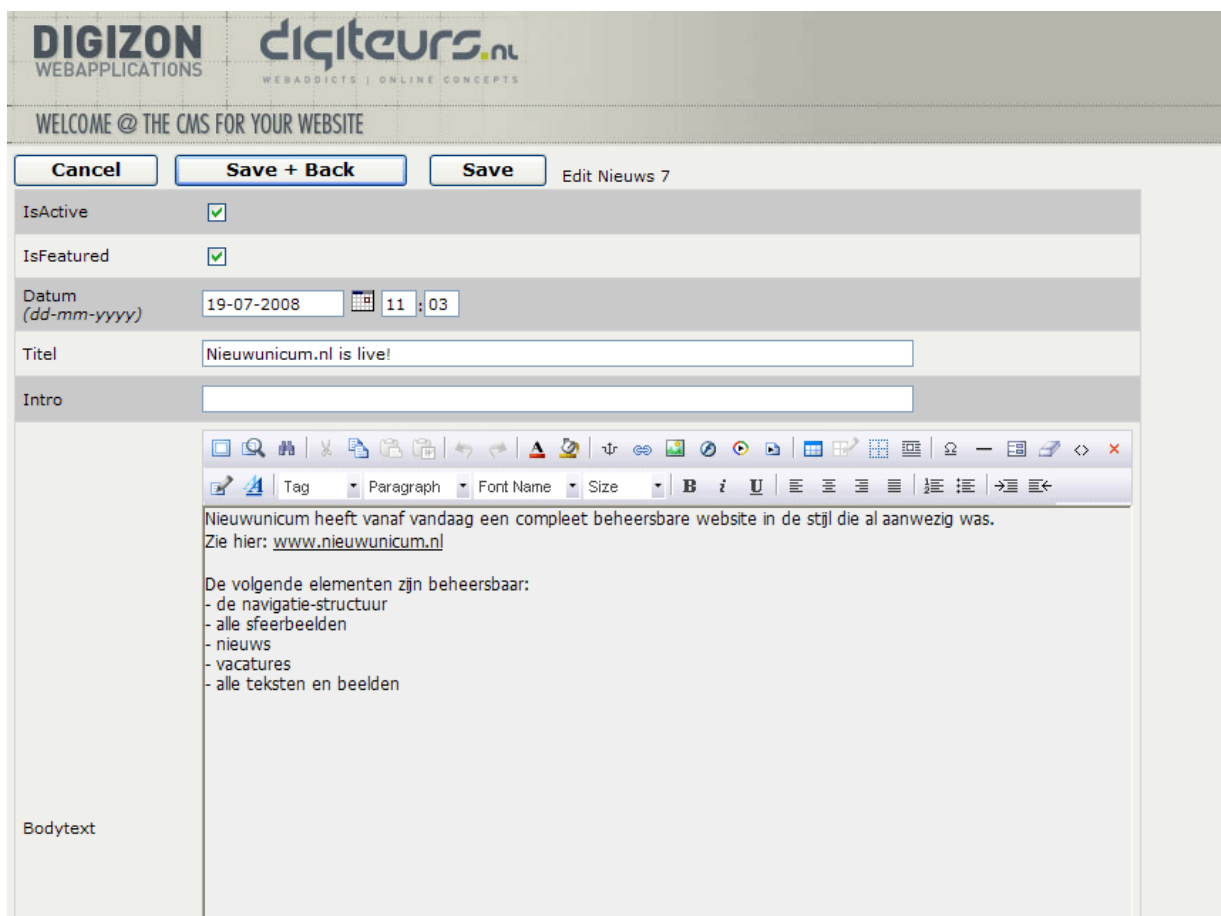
DIGIZON
WEBAPPLICATIONS

digiteurs.nl
WEBADDICTS | ONLINE CONCEPTS

WELCOME @ THE CMS FOR YOUR WEBSITE

Cancel Save + Back Save Edit Nieuws 7

| | |
|---|---|
| IsActive | ☑ |
| IsFeatured | ☑ |
| Datum *(dd-mm-yyyy)* | 19-07-2008 11 : 03 |
| Titel | Nieuwunicum.nl is live! |
| Intro | |
| Bodytext | |

Tag Paragraph Font Name Size B i U

Nieuwunicum heeft vanaf vandaag een compleet beheersbare website in de stijl die al aanwezig was.
Zie hier: www.nieuwunicum.nl

De volgende elementen zijn beheersbaar:
- de navigatie-structuur
- alle sfeerbeelden
- nieuws
- vacatures
- alle teksten en beelden